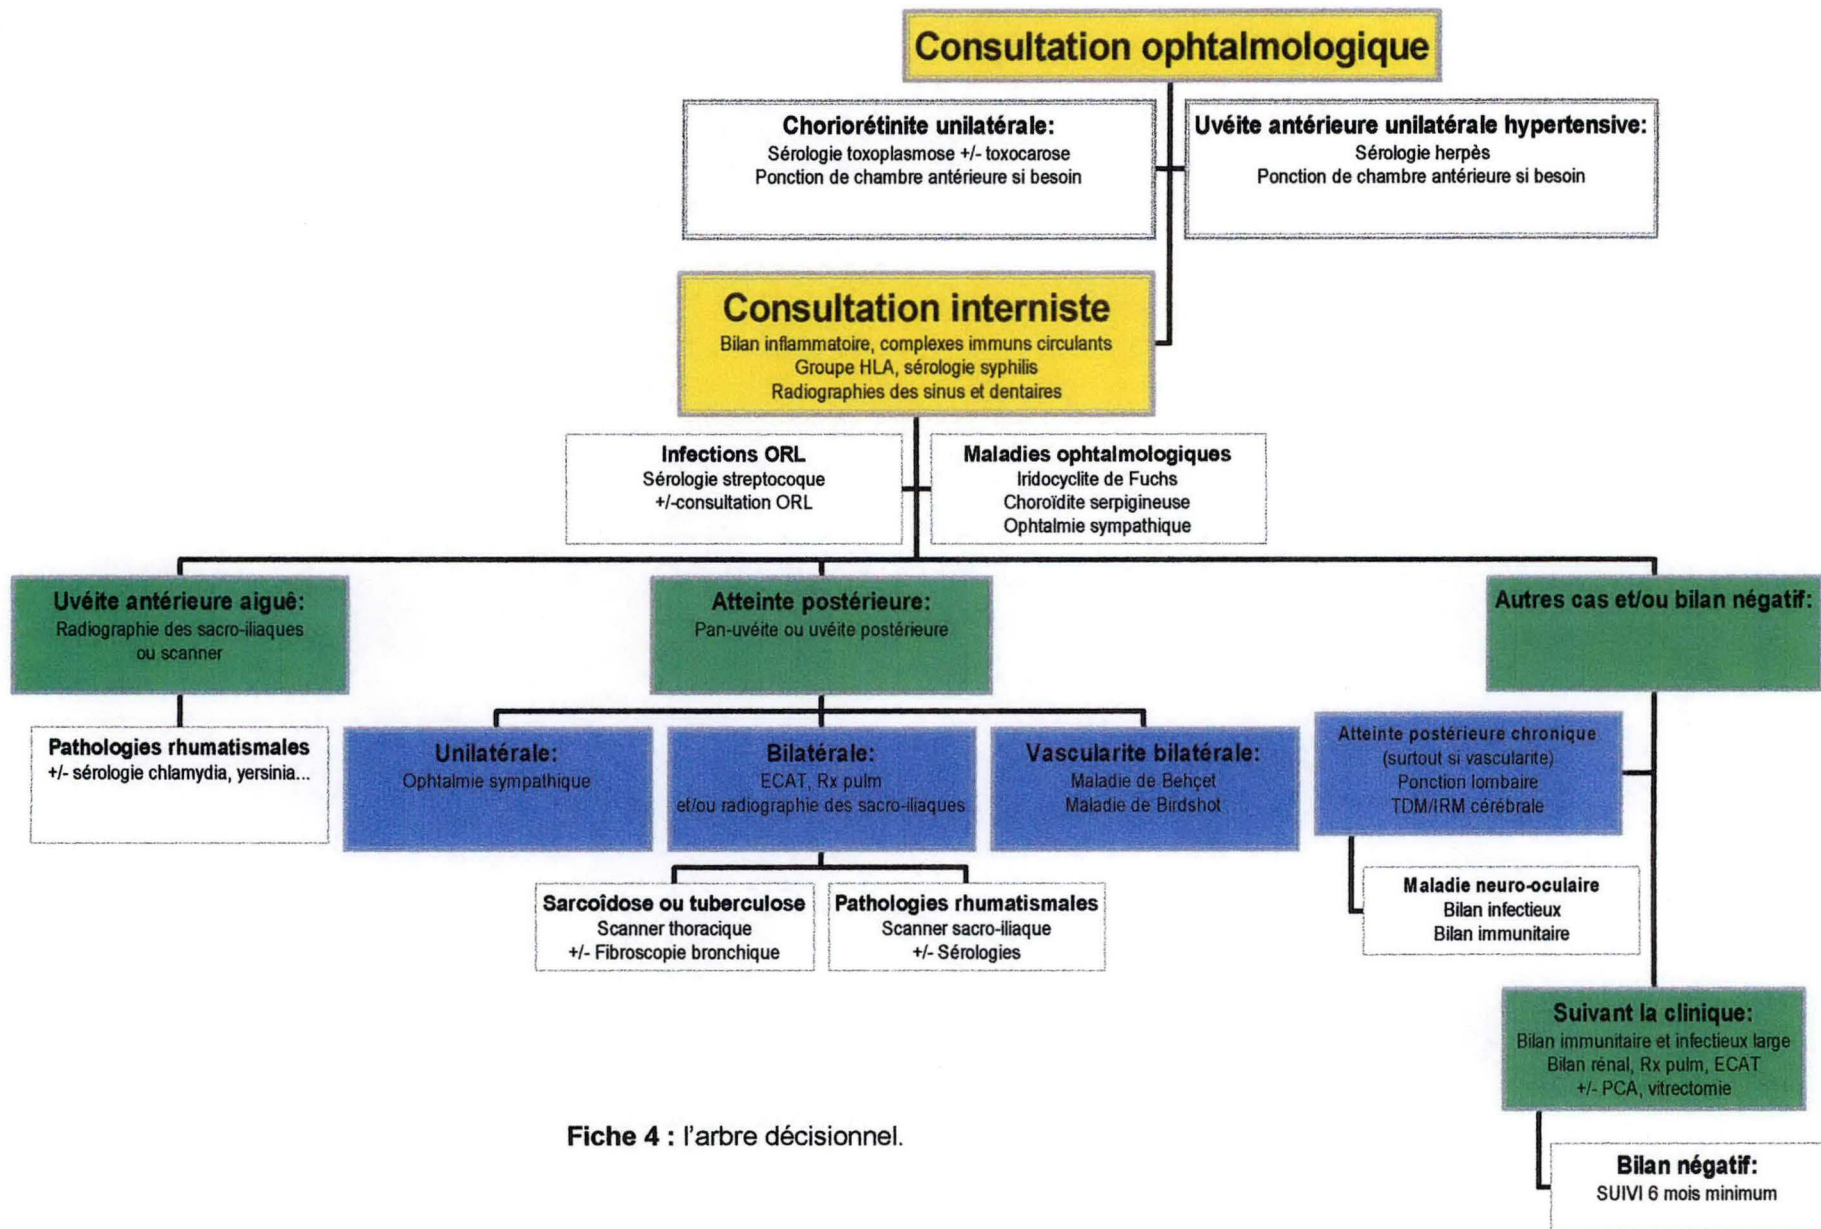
Consultation ophtalmologique

Choriorétinite unilatérale:
Sérologie toxoplasmose +/- toxocarose
Ponction de chambre antérieure si besoin

Uvéite antérieure unilatérale hypertensive:
Sérologie herpès
Ponction de chambre antérieure si besoin

Consultation interniste
Bilan inflammatoire, complexes immuns circulants
Groupe HLA, sérologie syphilis
Radiographies des sinus et dentaires

Infections ORL
Sérologie streptocoque
+/-consultation ORL

Maladies ophtalmologiques
Iridocyclite de Fuchs
Choroïdite serpigineuse
Ophtalmie sympathique

Uvéite antérieure aiguê:
Radiographie des sacro-iliaques ou scanner

Atteinte postérieure:
Pan-uvéite ou uvéite postérieure

Autres cas et/ou bilan négatif:

Pathologies rhumatismales
+/- sérologie chlamydia, yersinia...

Unilatérale:
Ophtalmie sympathique

Bilatérale:
ECAT, Rx pulm
et/ou radiographie des sacro-iliaques

Vascularite bilatérale:
Maladie de Behçet
Maladie de Birdshot

Atteinte postérieure chronique
(surtout si vascularite)
Ponction lombaire
TDM/IRM cérébrale

Maladie neuro-oculaire
Bilan infectieux
Bilan immunitaire

Sarcoïdose ou tuberculose
Scanner thoracique
+/- Fibroscopie bronchique

Pathologies rhumatismales
Scanner sacro-iliaque
+/- Sérologies

Suivant la clinique:
Bilan immunitaire et infectieux large
Bilan rénal, Rx pulm, ECAT
+/- PCA, vitrectomie

Fiche 4 : l'arbre décisionnel.

Bilan négatif:
SUIVI 6 mois minimum